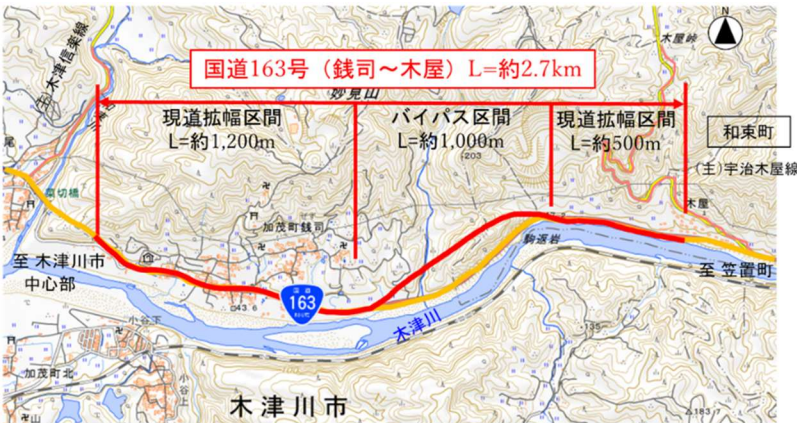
国道163号（銭司～木屋）L=約2.7km

現道拡幅区間
L=約1,200m

バイパス区間
L=約1,000m

現道拡幅区間
L=約500m

和束町

(主)宇治木屋線

妙見山

木屋峠

木屋

恭仁京

加茂町銭司

駒返岩

至 木津川市
中心部

至 笠置町

163

木津川

加茂町北

木津川市